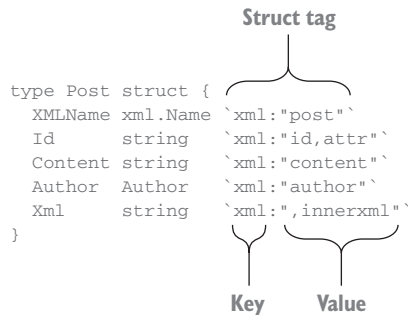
Struct tag

type Post struct {
  XMLName xml.Name `xml:"post"`
  Id      string   `xml:"id,attr"`
  Content string   `xml:"content"`
  Author  Author   `xml:"author"`
  Xml     string   `xml:",innerxml"`
}

Key Value